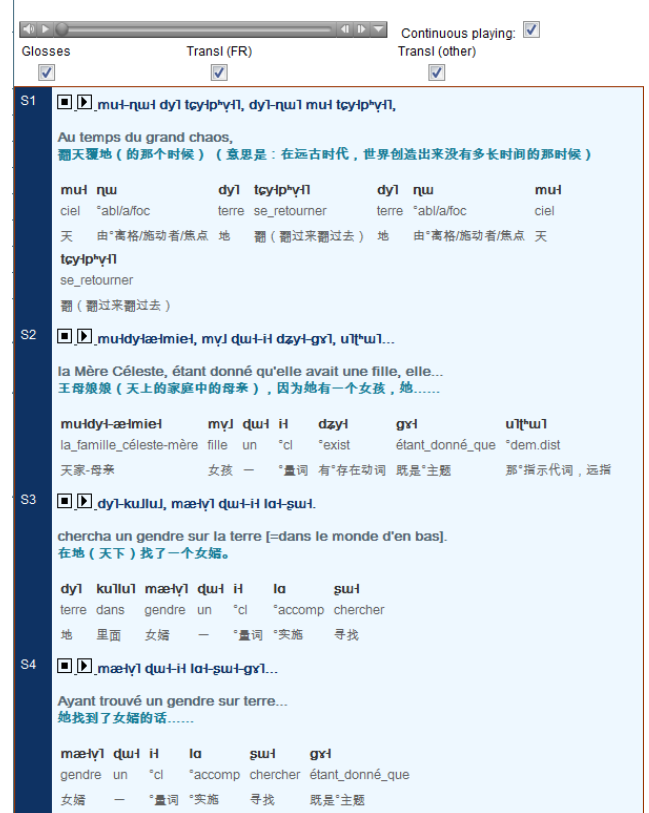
Continuous playing:

Glosses
Transl (FR)
Transl (other)

S1
mɯ˧-ɳɯ˧ dy˥ tɕʏ˧pʰʏ˥, dy˥-ɳɯ˥ mɯ˧ tɕʏ˧pʰʏ˥,

Au temps du grand chaos,
翻天覆地（的那个时候）（意思是：在远古时代，世界创造出来没有多长时间的那时候）

| mɯ˧ | ɳɯ | dy˥ | tɕʏ˧pʰʏ˥ | dy˥ | ɳɯ | mɯ˧ |
|---|---|---|---|---|---|---|
| ciel | °abl/a/foc | terre | se_retourner | terre | °abl/a/foc | ciel |
| 天 | 由°离格/施动者/焦点 | 地 | 翻（翻过来翻过去） | 地 | 由°离格/施动者/焦点 | 天 |

| tɕʏ˧pʰʏ˥ |
|---|
| se_retourner |
| 翻（翻过来翻过去） |

S2
mɯ˧dy˧-æ˧mi˧, mʏ˩ ɖɯ˧-i˧ dʑy˧-gʏ˧, u˥tʰɯ˥...

la Mère Céleste, étant donné qu'elle avait une fille, elle...
王母娘娘（天上的家庭中的母亲），因为她有一个女孩，她……

| mɯ˧dy˧-æ˧mi˧ | mʏ˩ | ɖɯ˧ | i˧ | dʑy˧ | gʏ˧ | u˥tʰɯ˥ |
|---|---|---|---|---|---|---|
| la_famille_céleste-mère | fille | un | °cl | °exist | étant_donné_que | °dem.dist |
| 天家-母亲 | 女孩 | 一 | °量词 | 有°存在动词 | 既是°主题 | 那°指示代词，远指 |

S3
dy˥-ku˥lu˥, mæ˧ʏ˥ ɖɯ˧-i˧ lɑ˧-ʂɯ˧.

chercha un gendre sur la terre [=dans le monde d'en bas].
在地（天下）找了一个女婿。

| dy˥ | ku˥lu˥ | mæ˧ʏ˥ | ɖɯ˧ | i˧ | lɑ | ʂɯ˧ |
|---|---|---|---|---|---|---|
| terre | dans | gendre | un | °cl | °accomp | chercher |
| 地 | 里面 | 女婿 | 一 | °量词 | °实施 | 寻找 |

S4
mæ˧ʏ˥ ɖɯ˧-i˧ lɑ˧-ʂɯ˧-gʏ˧...

Ayant trouvé un gendre sur terre...
她找到了女婿的话……

| mæ˧ʏ˥ | ɖɯ˧ | i˧ | lɑ | ʂɯ˧ | gʏ˧ |
|---|---|---|---|---|---|
| gendre | un | °cl | °accomp | chercher | étant_donné_que |
| 女婿 | 一 | °量词 | °实施 | 寻找 | 既是°主题 |